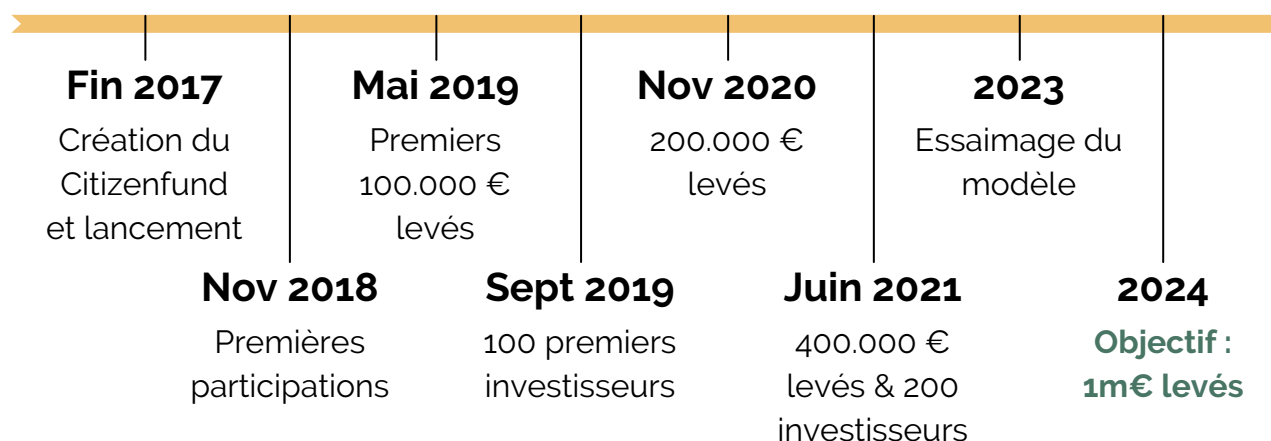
Fin 2017
Création du Citizenfund et lancement

Nov 2018
Premières participations

Mai 2019
Premiers 100.000 € levés

Sept 2019
100 premiers investisseurs

Nov 2020
200.000 € levés

Juin 2021
400.000 € levés & 200 investisseurs

2023
Essaimage du modèle

2024
Objectif : 1m€ levés